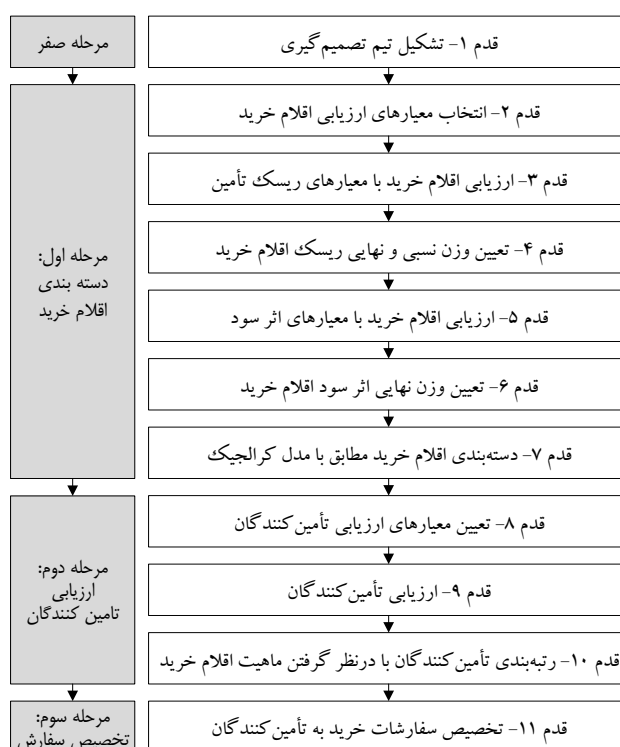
مرحله صفر

قدم ۱- تشکیل تیم تصمیم گیری

مرحله اول: دسته بندی اقلام خرید

قدم ۲- انتخاب معیارهای ارزیابی اقلام خرید

قدم ۳- ارزیابی اقلام خرید با معیارهای ریسک تأمین

قدم ۴- تعیین وزن نسبی و نهایی ریسک اقلام خرید

قدم ۵- ارزیابی اقلام خرید با معیارهای اثر سود

قدم ۶- تعیین وزن نهایی اثر سود اقلام خرید

قدم ۷- دسته‌بندی اقلام خرید مطابق با مدل کرالجیک

مرحله دوم: ارزیابی تامین کنندگان

قدم ۸- تعیین معیارهای ارزیابی تأمین‌کنندگان

قدم ۹- ارزیابی تأمین‌کنندگان

قدم ۱۰- رتبه‌بندی تأمین‌کنندگان با درنظر گرفتن ماهیت اقلام خرید

مرحله سوم: تخصیص سفارش

قدم ۱۱- تخصیص سفارشات خرید به تأمین‌کنندگان